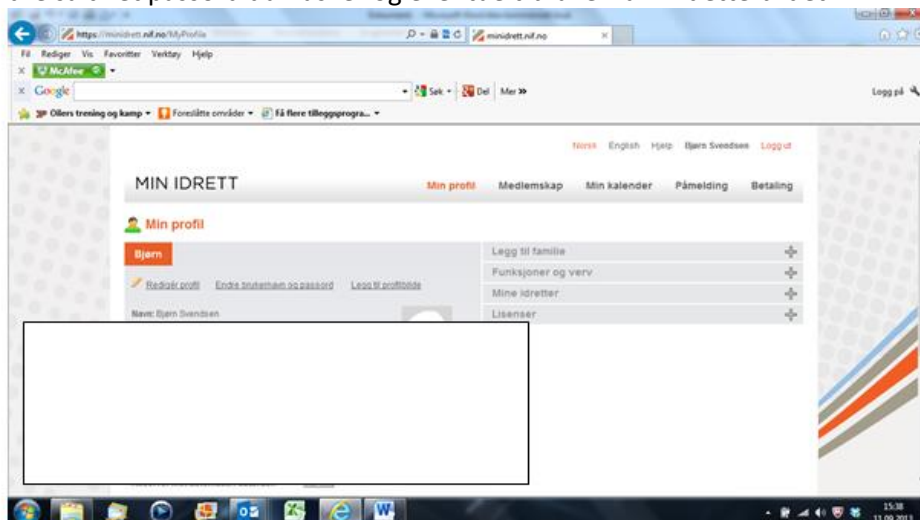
https://minidrett.nif.no/MyProfile
minidrett.nif.no
Fil Rediger Vis Favoritter Verktøy Hjelp
McAfee
Google
Søk Del Mer »
Logg på
Ollers trening og kamp Foreslåtte områder Få flere tilleggsprogra...

Norsk English Hjelp Bjørn Svendsen Logg ut

MIN IDRETT
Min profil Medlemskap Min kalender Påmelding Betaling

Min profil

Bjørn
Rediger profil Endre brukernavn og passord Legg til profilbilde
Navn: Bjørn Svendsen

Legg til familie
Funksjoner og verv
Mine idretter
Lisenser

15:38
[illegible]